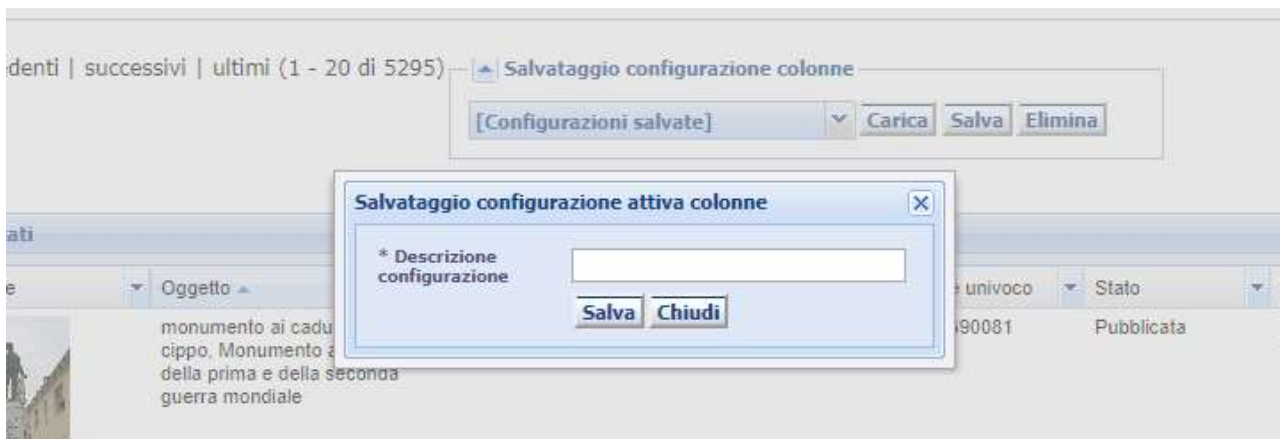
denti | successivi | ultimi (1 - 20 di 5295)

Salvataggio configurazione colonne

[Configurazioni salvate] Carica Salva Elimina

Salvataggio configurazione attiva colonne

* Descrizione configurazione

Salva Chiudi

ati

e

Oggetto

univoco

Stato

monumento ai cadu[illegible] cippo, Monumento a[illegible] della prima e della seconda guerra mondiale

90081

Pubblicata